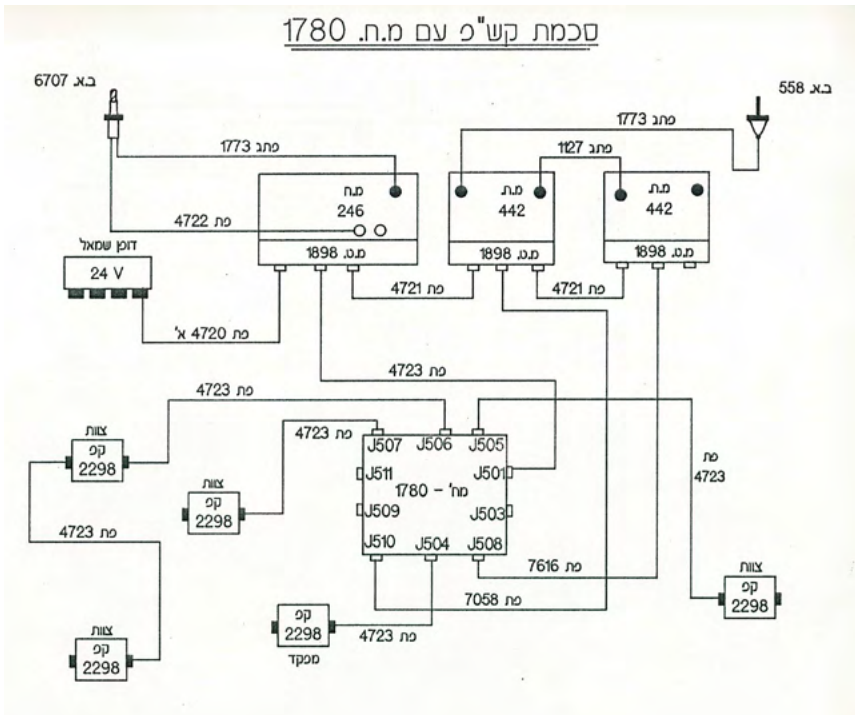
סכמת קש"פ עם מ.ח. 1780

ב.א 6707

ב.א 558

פתג 1773

פתג 1773

פתג 1127

מ.ח
246

מ.ת
442

מ.ת
442

פת 4722

דופן שמאל

24 V

מ.ט. 1898

מ.ט. 1898

מ.ט. 1898

פת 4721

פת 4721

פת 4720 א'

פת 4723

פת 4723

פת 4723

פת
4723

J507 J506 J505
J511
J501
מח' – 1780
J509
J503
J510 J504 J508

צוות
קפ
2298

צוות
קפ
2298

פת 4723

צוות
קפ
2298

פת 7616

פת 7058

צוות
קפ
2298

קפ
2298
מפקד

פת 4723